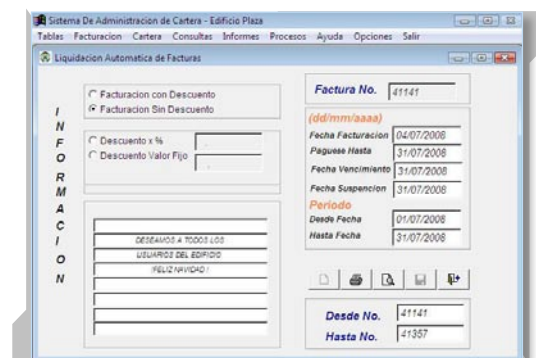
Sistema De Administracion de Cartera - Edificio Plaza
Tablas Facturacion Cartera Consultas Informes Procesos Ayuda Opciones Salir

Liquidacion Automatica de Facturas

Facturacion con Descuento
Facturacion Sin Descuento

I
N
F
O
R
M
A
C
I
O
N

Descuento x %
Descuento Valor Fijo

DESEAMOS A TODOS LOS
USUARIOS DEL EDIFICIO
FELIZ NAVIDAD !

Factura No. 41141

(dd/mm/aaaa)
Fecha Facturacion 04/07/2008
Paguese Hasta 31/07/2008
Fecha Vencimiento 31/07/2008
Fecha Suspencion 31/07/2008

Periodo
Desde Fecha 01/07/2008
Hasta Fecha 31/07/2008

Desde No. 41141
Hasta No. 41357